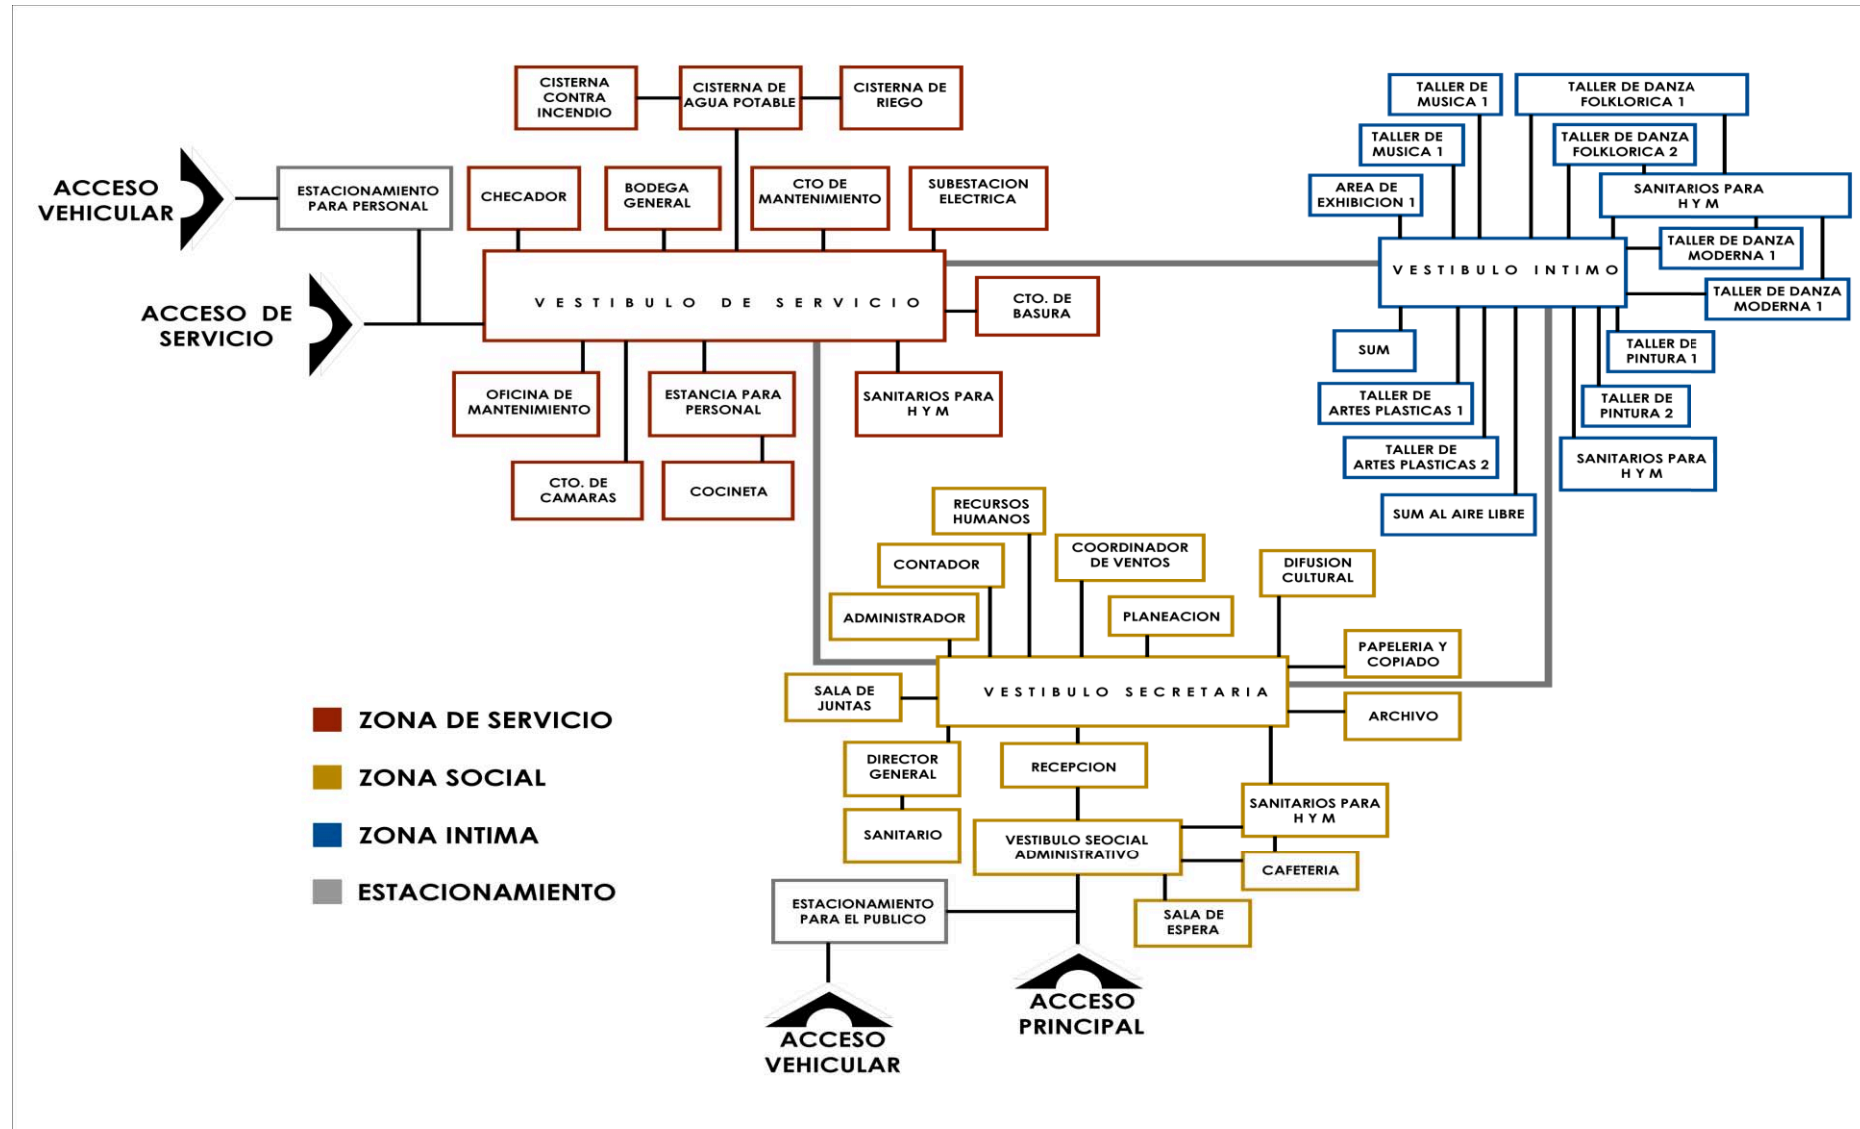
CISTERNA CONTRA INCENDIO

CISTERNA DE AGUA POTABLE

CISTERNA DE RIEGO

ACCESO VEHICULAR

ESTACIONAMIENTO PARA PERSONAL

CHECADOR

BODEGA GENERAL

CTO DE MANTENIMIENTO

SUBESTACION ELECTRICA

ACCESO DE SERVICIO

V E S T I B U L O D E S E R V I C I O

CTO. DE BASURA

OFICINA DE MANTENIMIENTO

ESTANCIA PARA PERSONAL

SANITARIOS PARA H Y M

CTO. DE CAMARAS

COCINETA

TALLER DE MUSICA 1

TALLER DE DANZA FOLKLORICA 1

TALLER DE MUSICA 1

TALLER DE DANZA FOLKLORICA 2

AREA DE EXHIBICION 1

SANITARIOS PARA H Y M

TALLER DE DANZA MODERNA 1

V E S T I B U L O I N T I M O

TALLER DE DANZA MODERNA 1

SUM

TALLER DE PINTURA 1

TALLER DE ARTES PLASTICAS 1

TALLER DE PINTURA 2

TALLER DE ARTES PLASTICAS 2

SANITARIOS PARA H Y M

SUM AL AIRE LIBRE

RECURSOS HUMANOS

CONTADOR

COORDINADOR DE VENTOS

DIFUSION CULTURAL

ADMINISTRADOR

PLANEACION

PAPELERIA Y COPIADO

SALA DE JUNTAS

V E S T I B U L O S E C R E T A R I A

ARCHIVO

ZONA DE SERVICIO

ZONA SOCIAL

ZONA INTIMA

ESTACIONAMIENTO

DIRECTOR GENERAL

RECEPCION

SANITARIOS PARA H Y M

SANITARIO

VESTIBULO SEOCIAL ADMINISTRATIVO

CAFETERIA

ESTACIONAMIENTO PARA EL PUBLICO

SALA DE ESPERA

ACCESO PRINCIPAL

ACCESO VEHICULAR